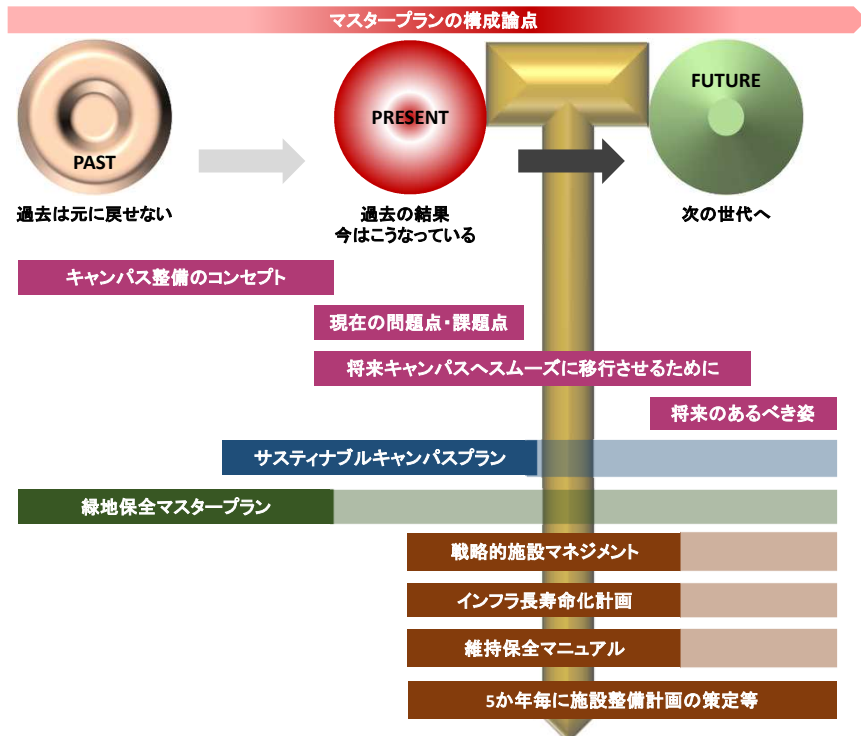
マスタープランの構成論点

PAST

過去は元に戻せない

PRESENT

過去の結果
今はこうなっている

FUTURE

次の世代へ

キャンパス整備のコンセプト

現在の問題点・課題点

将来キャンパスへスムーズに移行させるために

将来のあるべき姿

サスティナブルキャンパスプラン

緑地保全マスタープラン

戦略的施設マネジメント

インフラ長寿命化計画

維持保全マニュアル

5か年毎に施設整備計画の策定等